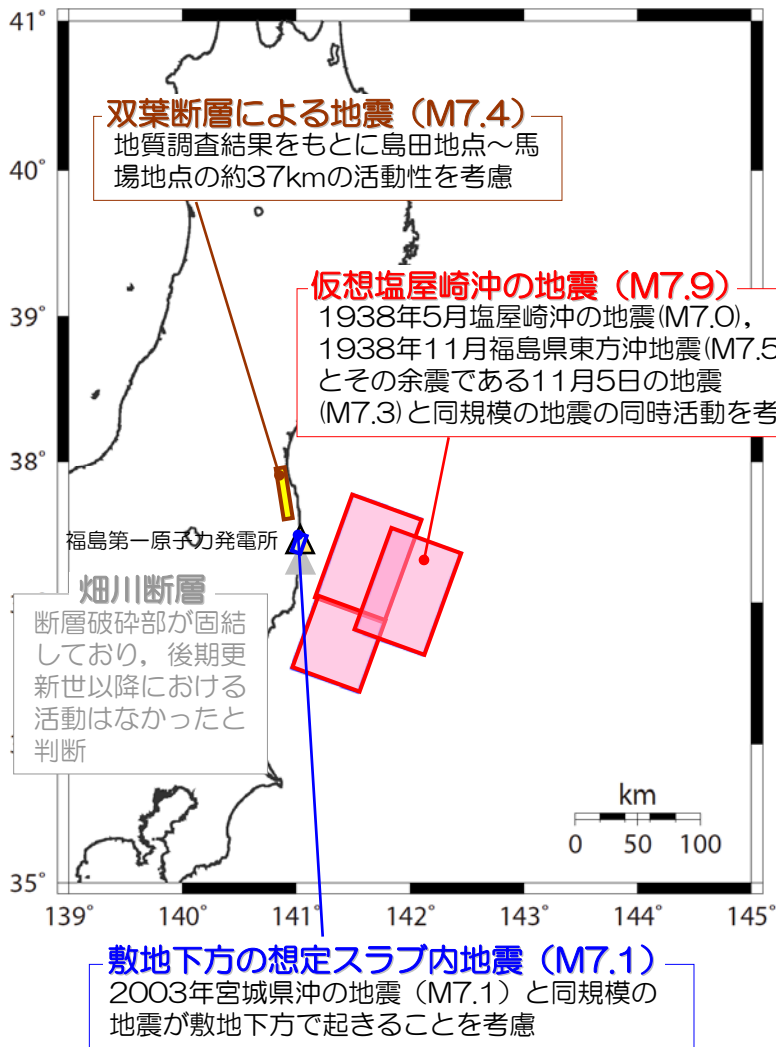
41°

40°

39°

38°

35°

双葉断層による地震（M7.4）
地質調査結果をもとに島田地点～馬場地点の約37kmの活動性を考慮

仮想塩屋崎沖の地震（M7.9）
1938年5月塩屋崎沖の地震(M7.0)，1938年11月福島県東方沖地震(M7.5とその余震である11月5日の地震(M7.3)と同規模の地震の同時活動を考

福島第一原子力発電所

畑川断層
断層破砕部が固結しており，後期更新世以降における活動はなかったと判断

km
0 50 100

139° 140° 141° 142° 143° 144° 145°

敷地下方の想定スラブ内地震（M7.1）
2003年宮城県沖の地震（M7.1）と同規模の地震が敷地下方で起きることを考慮